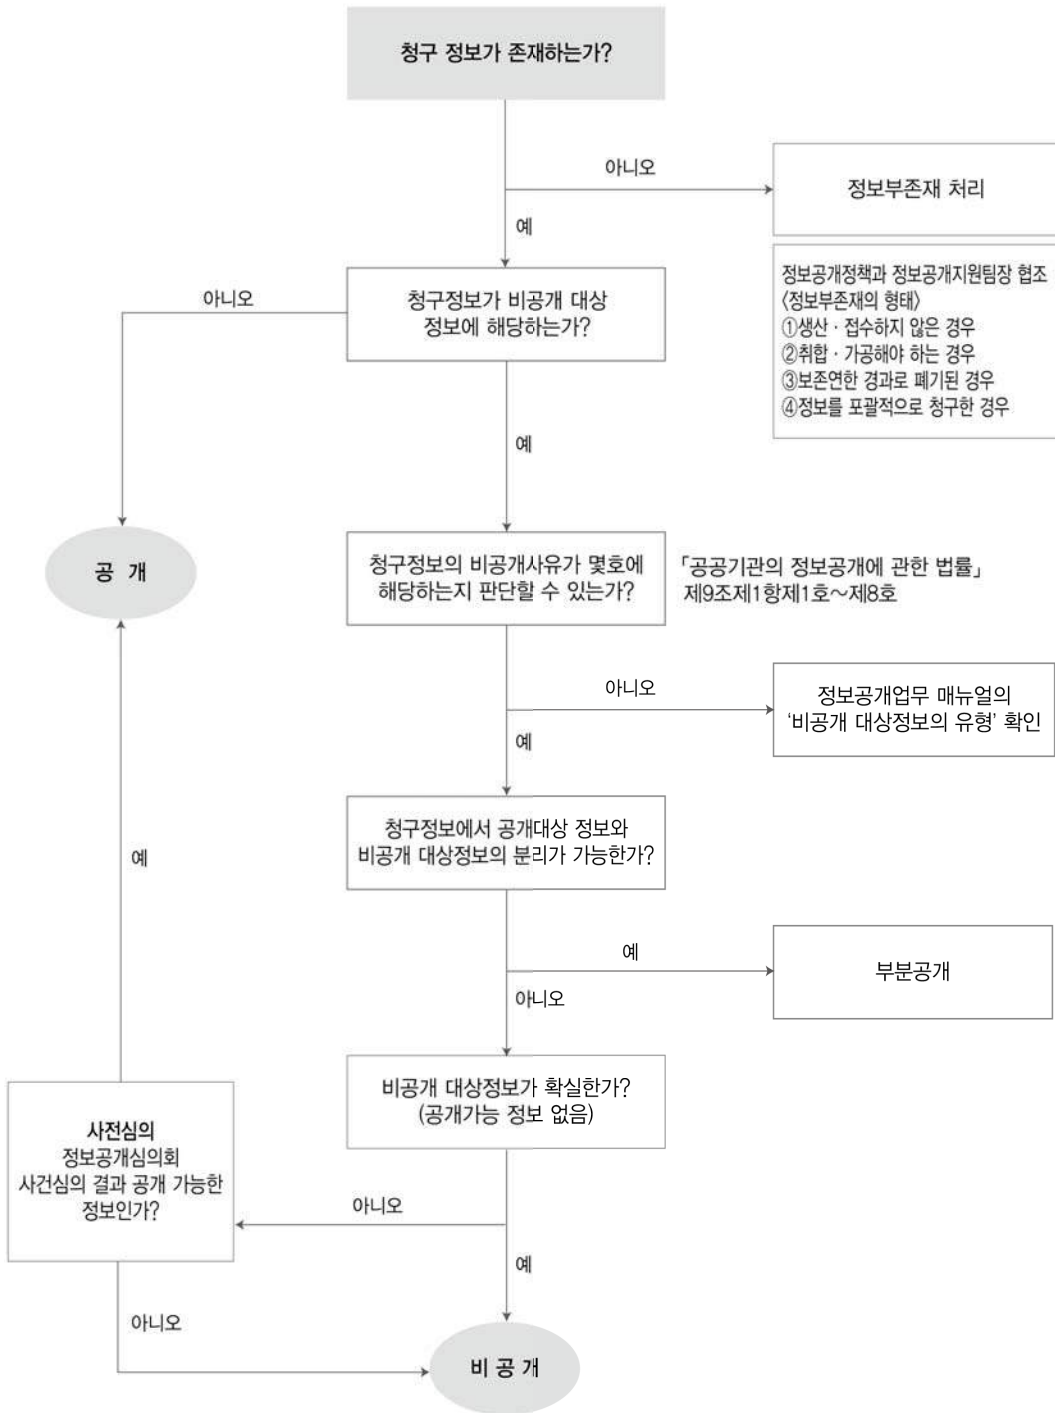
청구 정보가 존재하는가?

아니오

정보부존재 처리

예

정보공개정책과 정보공개지원팀장 협조
〈정보부존재의 형태〉
①생산 · 접수하지 않은 경우
②취합 · 가공해야 하는 경우
③보존연한 경과로 폐기된 경우
④정보를 포괄적으로 청구한 경우

아니오

청구정보가 비공개 대상 정보에 해당하는가?

예

공 개

청구정보의 비공개사유가 몇호에 해당하는지 판단할 수 있는가?

「공공기관의 정보공개에 관한 법률」 제9조제1항제1호~제8호

아니오

정보공개업무 매뉴얼의 '비공개 대상정보의 유형' 확인

예

예

청구정보에서 공개대상 정보와 비공개 대상정보의 분리가 가능한가?

예

부분공개

아니오

비공개 대상정보가 확실한가? (공개가능 정보 없음)

사전심의
정보공개심의회
사건심의 결과 공개 가능한 정보인가?

아니오

예

아니오

비 공 개